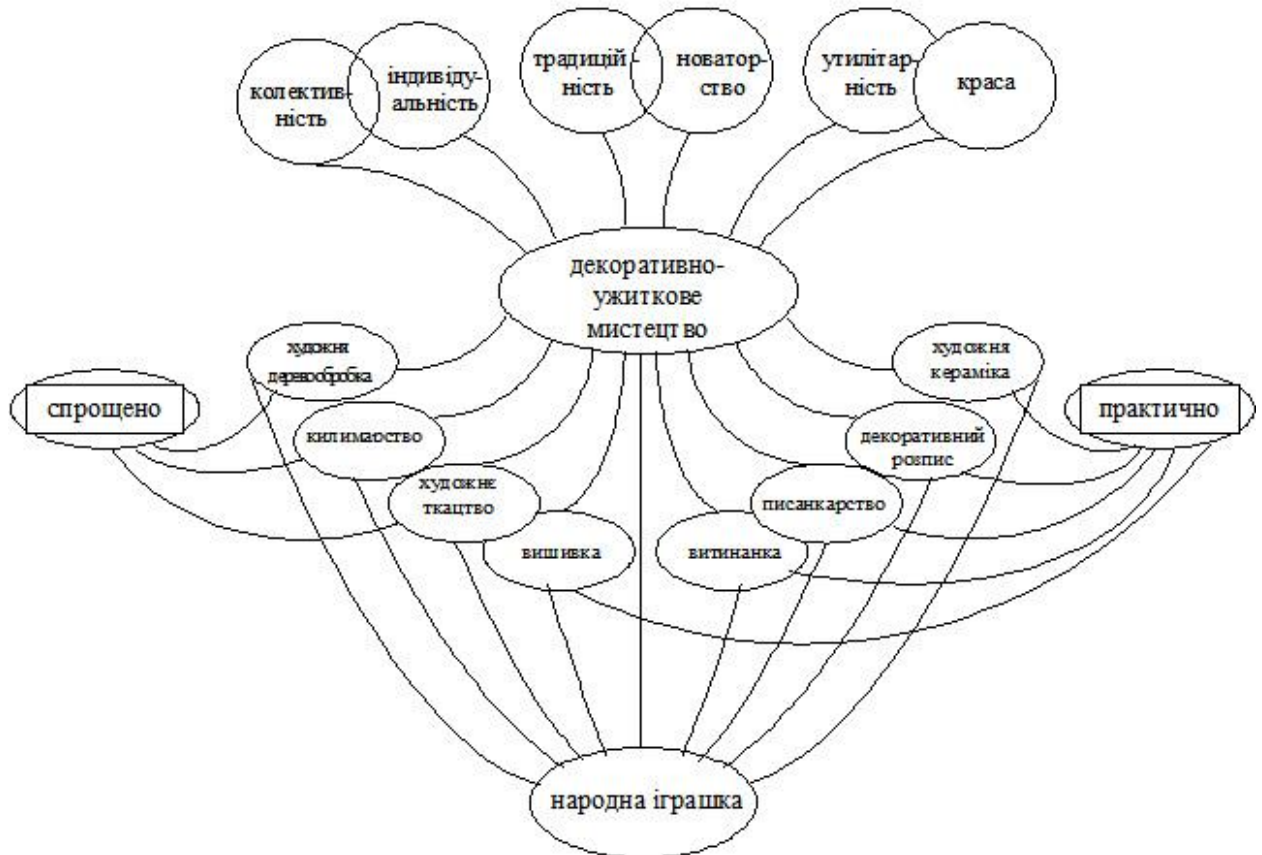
колективність

індивідуальність

традиційність

новаторство

утилітарність

краса

декоративно-ужиткове мистецтво

художня деревообробка

художня кераміка

спрощено

практично

килимарство

декоративний розпис

художнє ткацтво

писанкарство

вишивка

витинанка

народна іграшка